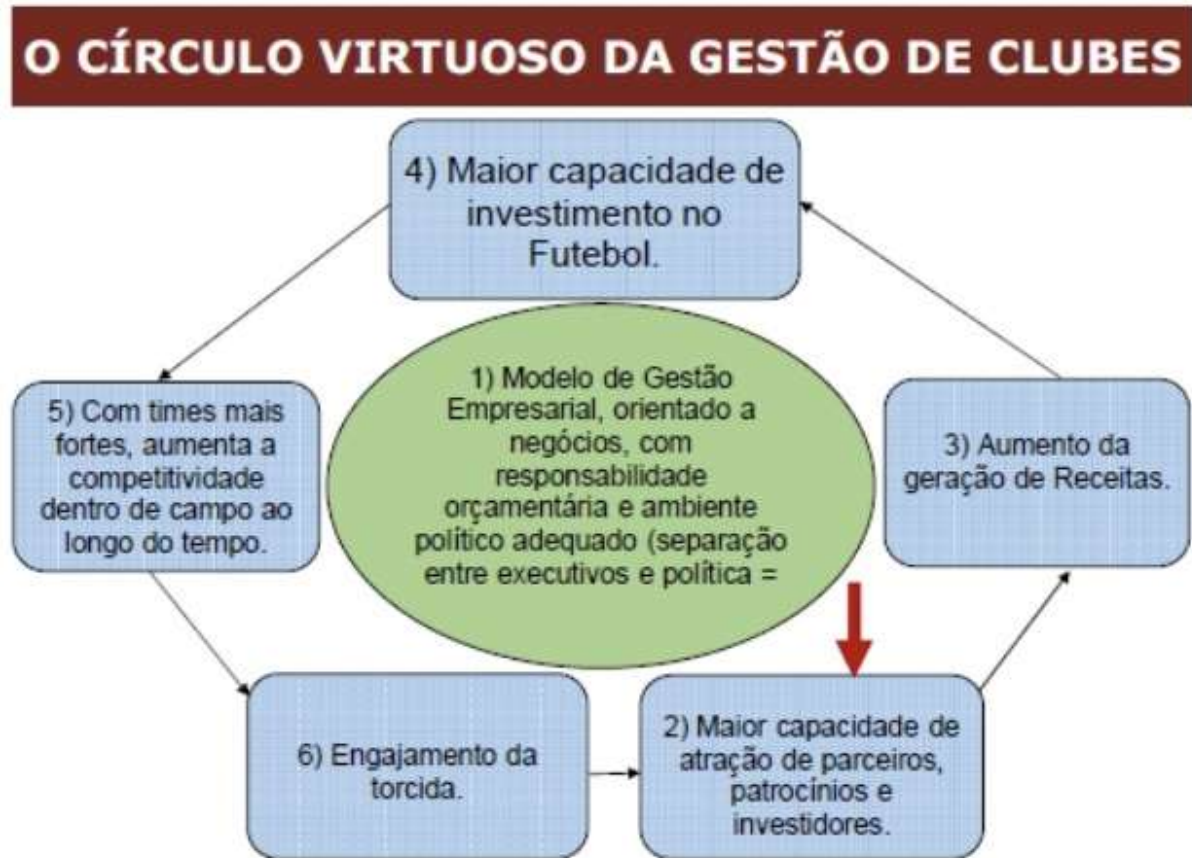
O CÍRCULO VIRTUOSO DA GESTÃO DE CLUBES

4) Maior capacidade de investimento no Futebol.

5) Com times mais fortes, aumenta a competitividade dentro de campo ao longo do tempo.

1) Modelo de Gestão Empresarial, orientado a negócios, com responsabilidade orçamentária e ambiente político adequado (separação entre executivos e política =

3) Aumento da geração de Receitas.

6) Engajamento da torcida.

2) Maior capacidade de atração de parceiros, patrocínios e investidores.